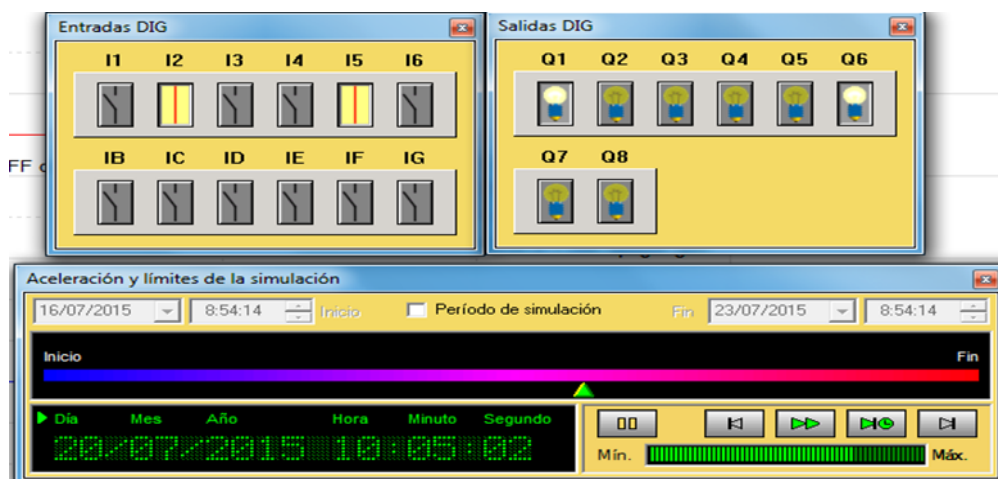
Entradas DIG

I1 I2 I3 I4 I5 I6

IB IC ID IE IF IG

Salidas DIG

Q1 Q2 Q3 Q4 Q5 Q6

Q7 Q8

FF

Aceleración y límites de la simulación

16/07/2015 8:54:14 Inicio Período de simulación Fin 23/07/2015 8:54:14

Inicio Fin

Día Mes Año Hora Minuto Segundo

20/07/2015 10:05:02

Mín. Máx.